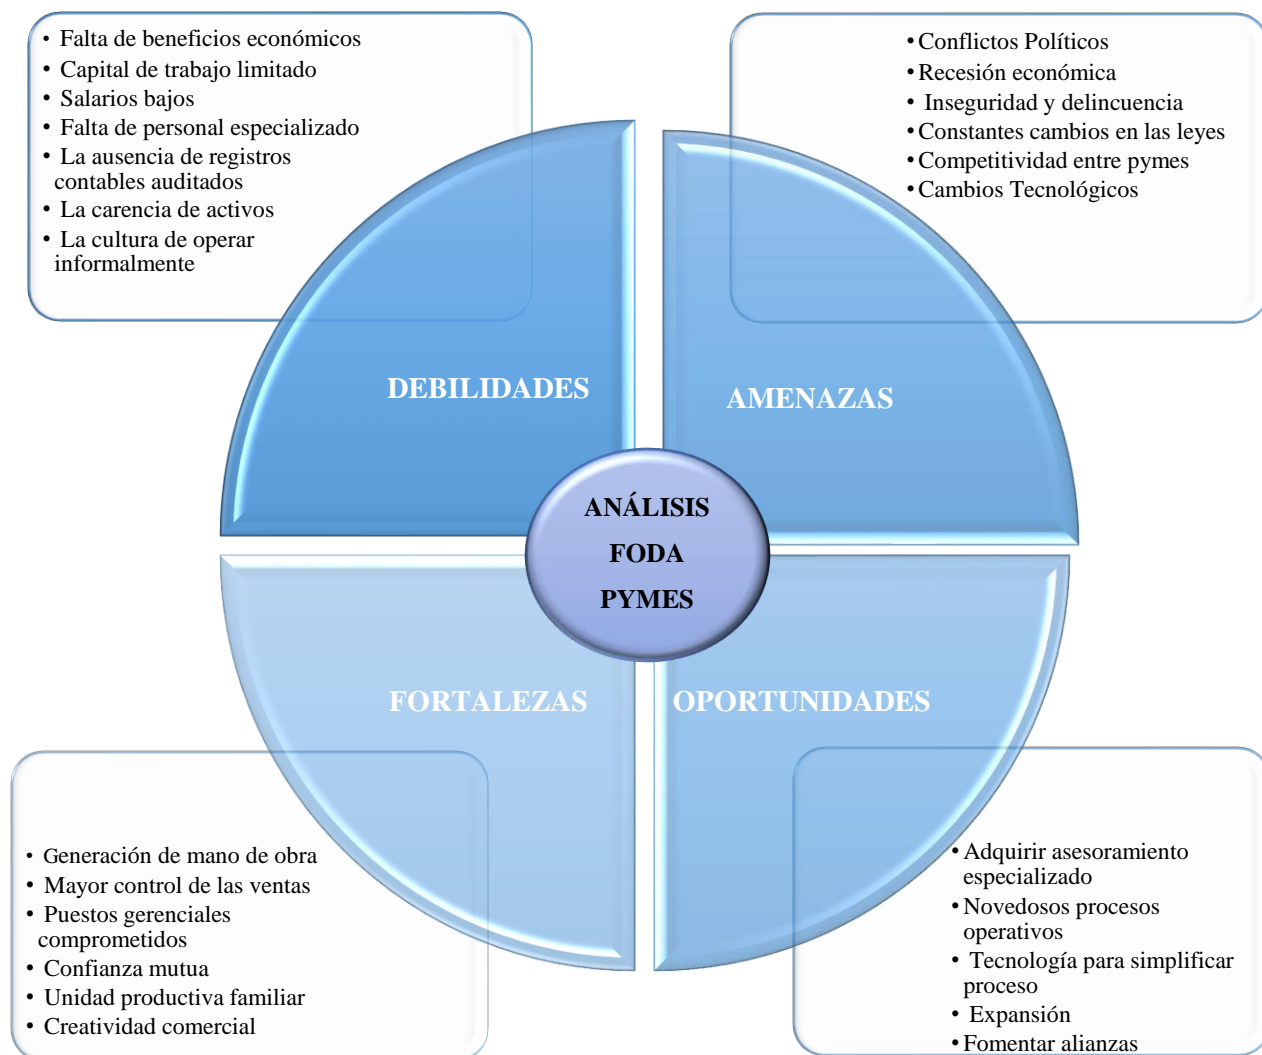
• Falta de beneficios económicos
• Capital de trabajo limitado
• Salarios bajos
• Falta de personal especializado
• La ausencia de registros contables auditados
• La carencia de activos
• La cultura de operar informalmente

• Conflictos Políticos
• Recesión económica
• Inseguridad y delincuencia
• Constantes cambios en las leyes
• Competitividad entre pymes
• Cambios Tecnológicos

DEBILIDADES

AMENAZAS

ANÁLISIS FODA PYMES

FORTALEZAS

OPORTUNIDADES

• Generación de mano de obra
• Mayor control de las ventas
• Puestos gerenciales comprometidos
• Confianza mutua
• Unidad productiva familiar
• Creatividad comercial

• Adquirir asesoramiento especializado
• Novedosos procesos operativos
• Tecnología para simplificar proceso
• Expansión
• Fomentar alianzas